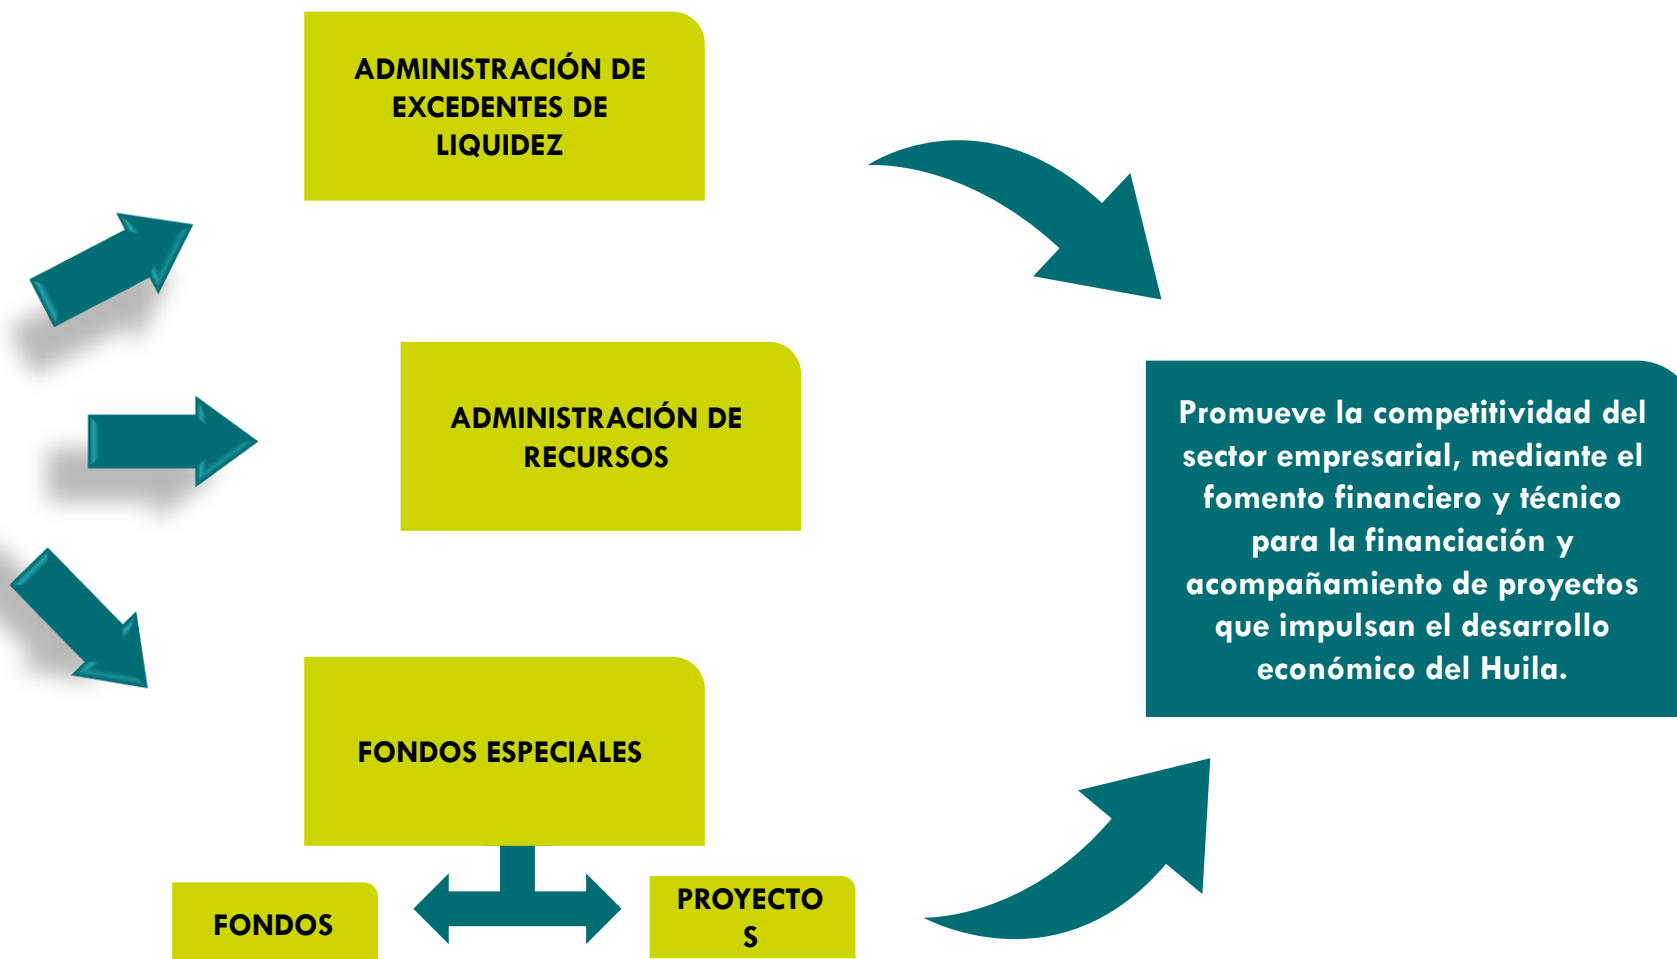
ADMINISTRACIÓN DE EXCEDENTES DE LIQUIDEZ

ADMINISTRACIÓN DE RECURSOS

FONDOS ESPECIALES

FONDOS

PROYECTO S

Promueve la competitividad del sector empresarial, mediante el fomento financiero y técnico para la financiación y acompañamiento de proyectos que impulsan el desarrollo económico del Huila.